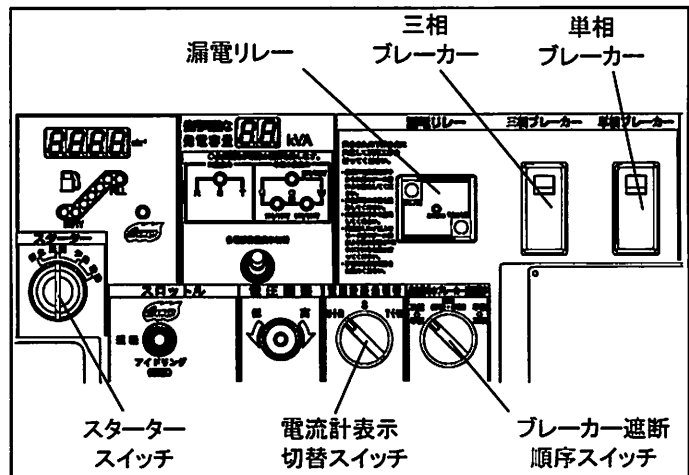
三相
ブレーカー

単相
ブレーカー

漏電リレー

漏電リレー

三相ブレーカー

単相ブレーカー

kVA

スターター

スロットル

アイドリング

スターター
スイッチ

電流計表示
切替スイッチ

ブレーカー遮断
順序スイッチ